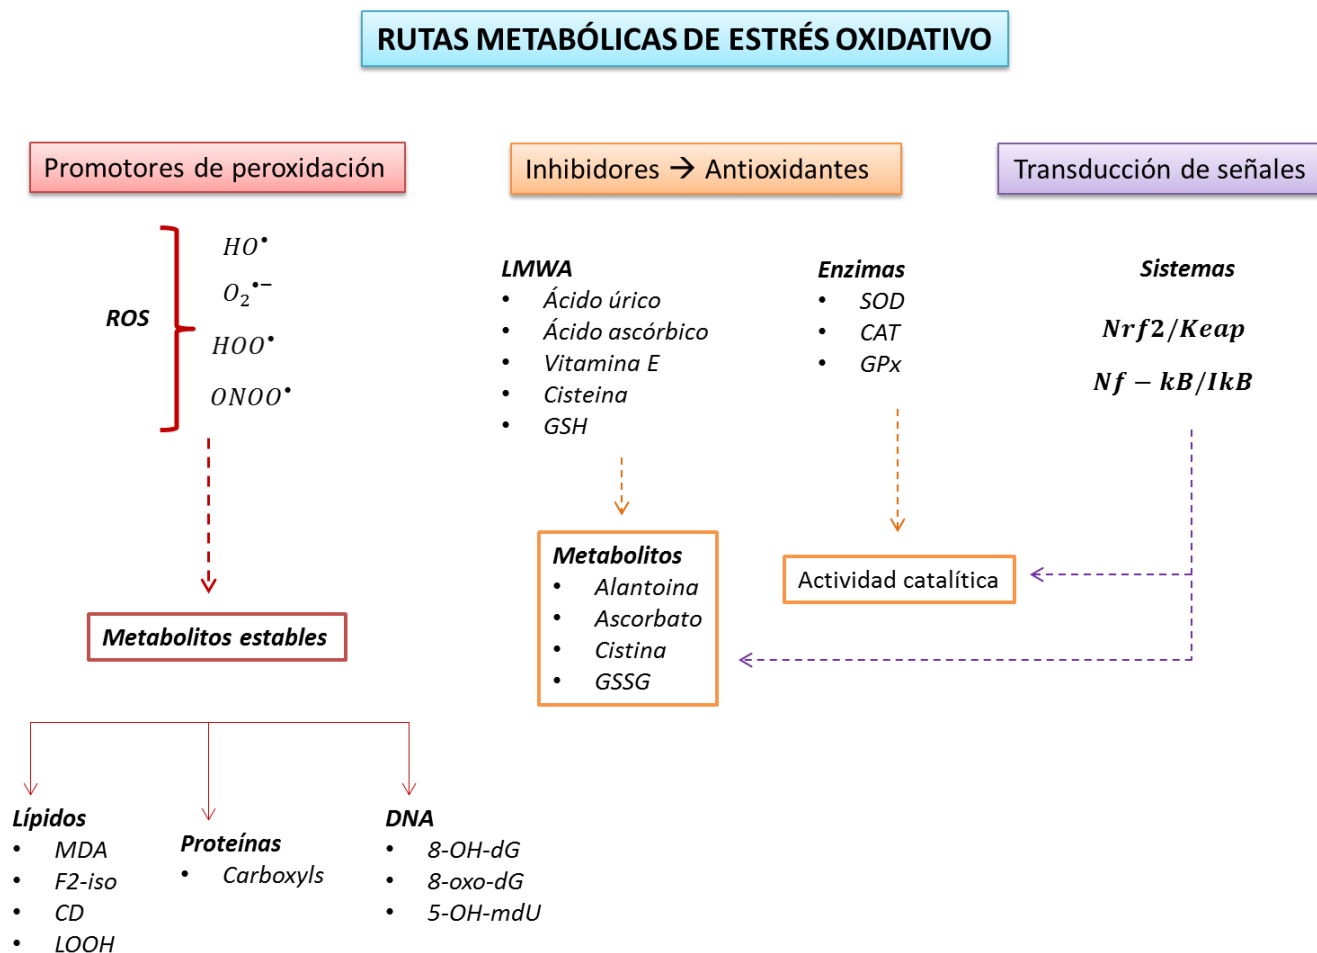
RUTAS METABÓLICAS DE ESTRÉS OXIDATIVO

Promotores de peroxidación

Inhibidores → Antioxidantes

Transducción de señales

ROS
$HO^{\bullet}$
$O_2^{\bullet -}$
$HOO^{\bullet}$
$ONOO^{\bullet}$

Metabolitos estables

Lípidos
- MDA
- F2-iso
- CD
- LOOH

Proteínas
- Carboxyls

DNA
- 8-OH-dG
- 8-oxo-dG
- 5-OH-mdU

LMWA
- Ácido úrico
- Ácido ascórbico
- Vitamina E
- Cisteina
- GSH

Metabolitos
- Alantoina
- Ascorbato
- Cistina
- GSSG

Enzimas
- SOD
- CAT
- GPx

Actividad catalítica

Sistemas
$Nrf2/Keap$
$Nf - kB/IkB$